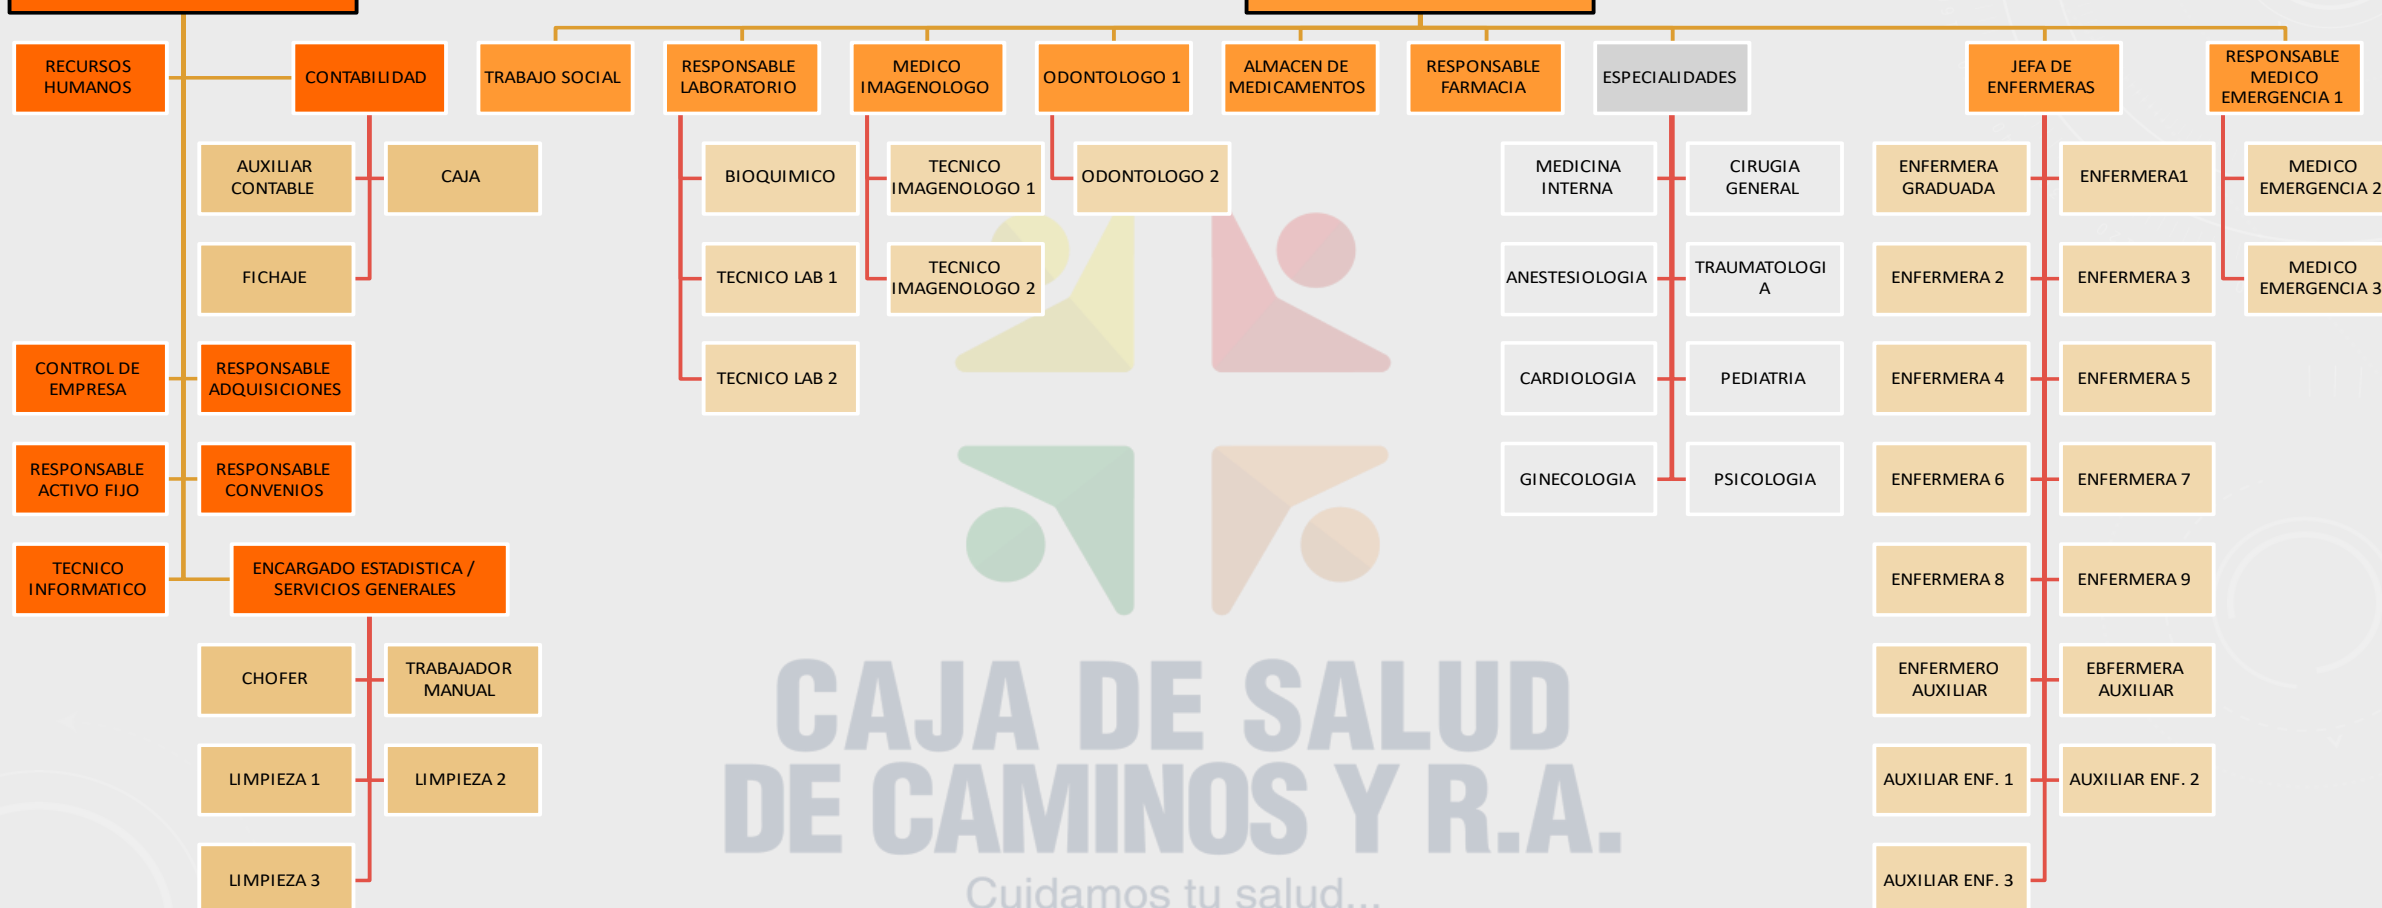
RECURSOS HUMANOS

CONTABILIDAD

AUXILIAR CONTABLE

CAJA

FICHAJE

CONTROL DE EMPRESA

RESPONSABLE ADQUISICIONES

RESPONSABLE ACTIVO FIJO

RESPONSABLE CONVENIOS

TECNICO INFORMATICO

ENCARGADO ESTADISTICA / SERVICIOS GENERALES

CHOFER

TRABAJADOR MANUAL

LIMPIEZA 1

LIMPIEZA 2

LIMPIEZA 3

TRABAJO SOCIAL

RESPONSABLE LABORATORIO

BIOQUIMICO

TECNICO LAB 1

TECNICO LAB 2

MEDICO IMAGENOLOGO

TECNICO IMAGENOLOGO 1

TECNICO IMAGENOLOGO 2

ODONTOLOGO 1

ODONTOLOGO 2

ALMACEN DE MEDICAMENTOS

RESPONSABLE FARMACIA

ESPECIALIDADES

MEDICINA INTERNA

CIRUGIA GENERAL

ANESTESIOLOGIA

TRAUMATOLOGI A

CARDIOLOGIA

PEDIATRIA

GINECOLOGIA

PSICOLOGIA

JEFA DE ENFERMERAS

ENFERMERA GRADUADA

ENFERMERA1

ENFERMERA 2

ENFERMERA 3

ENFERMERA 4

ENFERMERA 5

ENFERMERA 6

ENFERMERA 7

ENFERMERA 8

ENFERMERA 9

ENFERMERO AUXILIAR

EBFERMERA AUXILIAR

AUXILIAR ENF. 1

AUXILIAR ENF. 2

AUXILIAR ENF. 3

RESPONSABLE MEDICO EMERGENCIA 1

MEDICO EMERGENCIA 2

MEDICO EMERGENCIA 3

CAJA DE SALUD DE CAMINOS Y R.A.
Cuidamos tu salud...